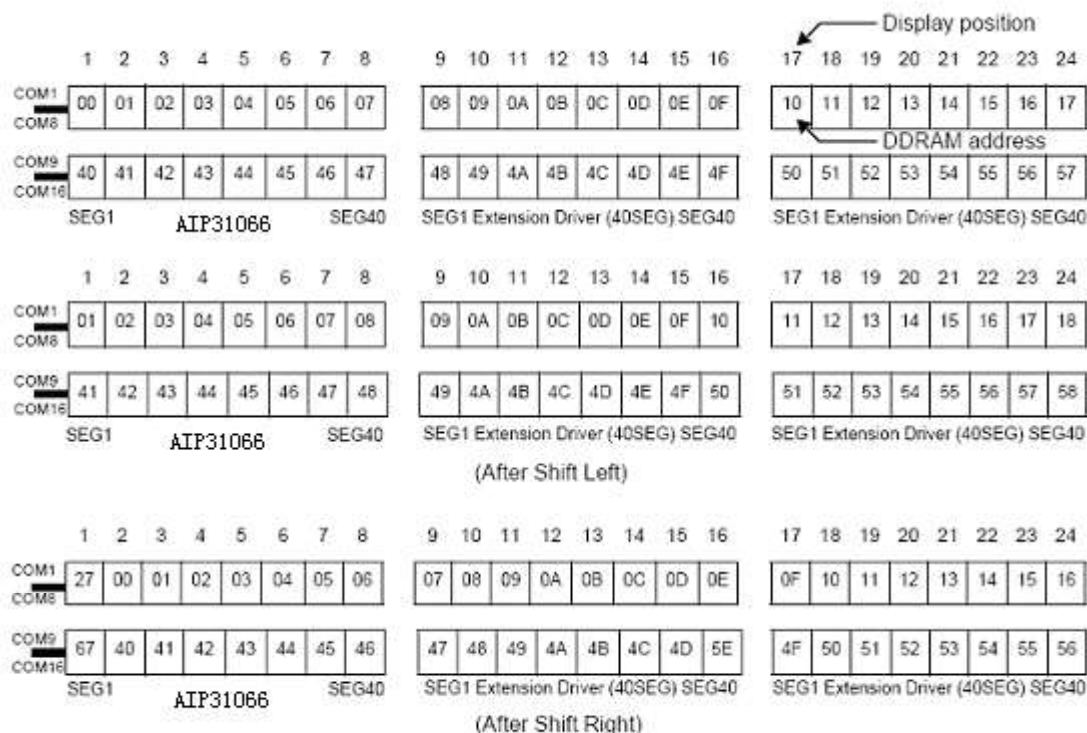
Display position

| 1 | 2 | 3 | 4 | 5 | 6 | 7 | 8 | 9 | 10 | 11 | 12 | 13 | 14 | 15 | 16 | 17 | 18 | 19 | 20 | 21 | 22 | 23 | 24 |
|---|---|---|---|---|---|---|---|---|---|---|---|---|---|---|---|---|---|---|---|---|---|---|---|
| 00 | 01 | 02 | 03 | 04 | 05 | 06 | 07 | 08 | 09 | 0A | 0B | 0C | 0D | 0E | 0F | 10 | 11 | 12 | 13 | 14 | 15 | 16 | 17 |
| 40 | 41 | 42 | 43 | 44 | 45 | 46 | 47 | 48 | 49 | 4A | 4B | 4C | 4D | 4E | 4F | 50 | 51 | 52 | 53 | 54 | 55 | 56 | 57 |

COM1 COM8
COM9 COM16
DDRAM address

SEG1 AIP31066 SEG40 SEG1 Extension Driver (40SEG) SEG40 SEG1 Extension Driver (40SEG) SEG40

| 1 | 2 | 3 | 4 | 5 | 6 | 7 | 8 | 9 | 10 | 11 | 12 | 13 | 14 | 15 | 16 | 17 | 18 | 19 | 20 | 21 | 22 | 23 | 24 |
|---|---|---|---|---|---|---|---|---|---|---|---|---|---|---|---|---|---|---|---|---|---|---|---|
| 01 | 02 | 03 | 04 | 05 | 06 | 07 | 08 | 09 | 0A | 0B | 0C | 0D | 0E | 0F | 10 | 11 | 12 | 13 | 14 | 15 | 16 | 17 | 18 |
| 41 | 42 | 43 | 44 | 45 | 46 | 47 | 48 | 49 | 4A | 4B | 4C | 4D | 4E | 4F | 50 | 51 | 52 | 53 | 54 | 55 | 56 | 57 | 58 |

COM1 COM8
COM9 COM16

SEG1 AIP31066 SEG40 SEG1 Extension Driver (40SEG) SEG40 SEG1 Extension Driver (40SEG) SEG40

(After Shift Left)

| 1 | 2 | 3 | 4 | 5 | 6 | 7 | 8 | 9 | 10 | 11 | 12 | 13 | 14 | 15 | 16 | 17 | 18 | 19 | 20 | 21 | 22 | 23 | 24 |
|---|---|---|---|---|---|---|---|---|---|---|---|---|---|---|---|---|---|---|---|---|---|---|---|
| 27 | 00 | 01 | 02 | 03 | 04 | 05 | 06 | 07 | 08 | 09 | 0A | 0B | 0C | 0D | 0E | 0F | 10 | 11 | 12 | 13 | 14 | 15 | 16 |
| 67 | 40 | 41 | 42 | 43 | 44 | 45 | 46 | 47 | 48 | 49 | 4A | 4B | 4C | 4D | 5E | 4F | 50 | 51 | 52 | 53 | 54 | 55 | 56 |

COM1 COM8
COM9 COM16

SEG1 AIP31066 SEG40 SEG1 Extension Driver (40SEG) SEG40 SEG1 Extension Driver (40SEG) SEG40

(After Shift Right)